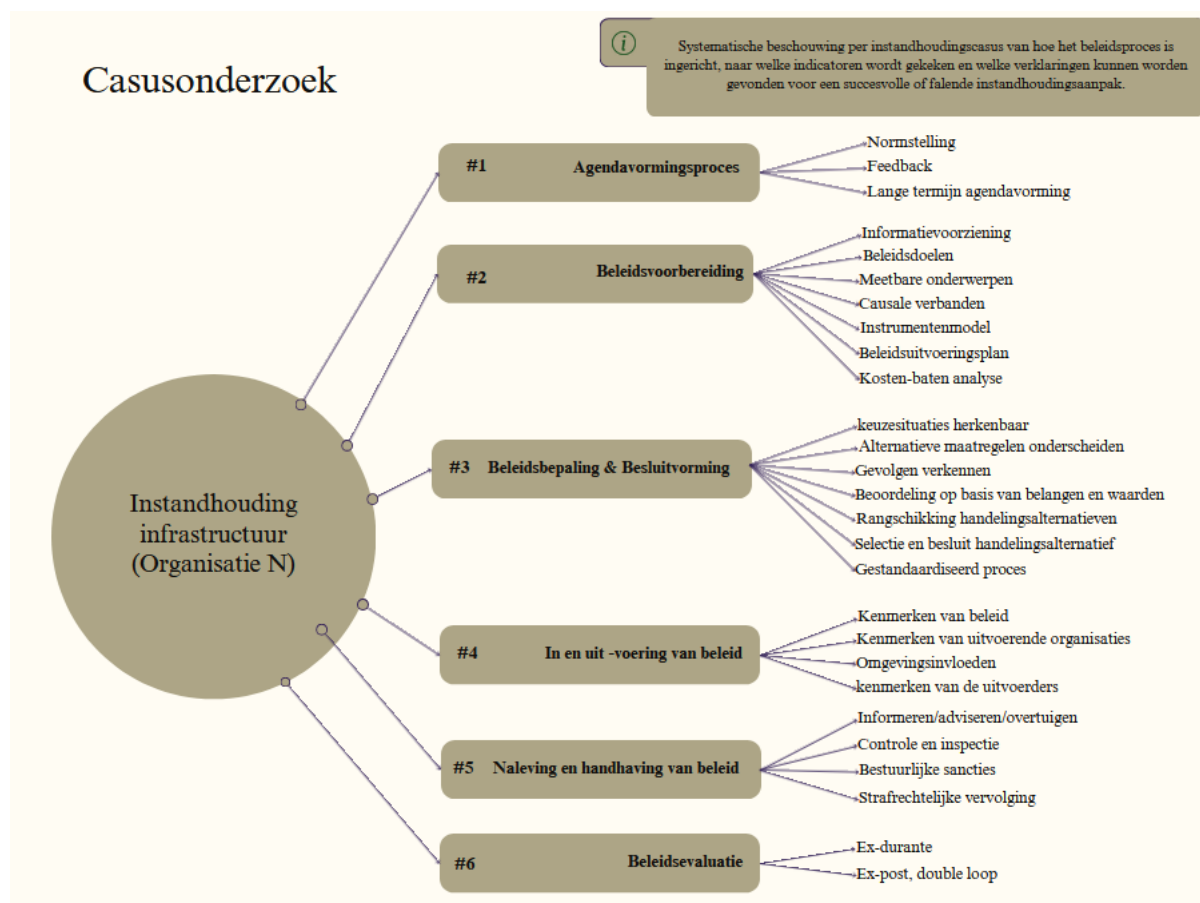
Casusonderzoek

i

Systematische beschouwing per instandhoudingscasus van hoe het beleidsproces is ingericht, naar welke indicatoren wordt gekeken en welke verklaringen kunnen worden gevonden voor een succesvolle of falende instandhoudingsaanpak.

Instandhouding infrastructuur (Organisatie N)

#1 Agendavormingsproces

Normstelling
Feedback
Lange termijn agendavorming

#2 Beleidsvoorbereiding

Informatievoorziening
Beleidsdoelen
Meetbare onderwerpen
Causale verbanden
Instrumentenmodel
Beleidsuitvoeringsplan
Kosten-baten analyse

#3 Beleidsbepaling & Besluitvorming

keuzesituaties herkenbaar
Alternatieve maatregelen onderscheiden
Gevolgen verkennen
Beoordeling op basis van belangen en waarden
Rangschikking handelingsalternatieven
Selectie en besluit handelingsalternatief
Gestandaardiseerd proces

#4 In en uit -voering van beleid

Kenmerken van beleid
Kenmerken van uitvoerende organisaties
Omgevingsinvloeden
kenmerken van de uitvoerders

#5 Naleving en handhaving van beleid

Informeren/adviseren/overtuigen
Controle en inspectie
Bestuurlijke sancties
Strafrechtelijke vervolging

#6 Beleidsevaluatie

Ex-durante
Ex-post, double loop